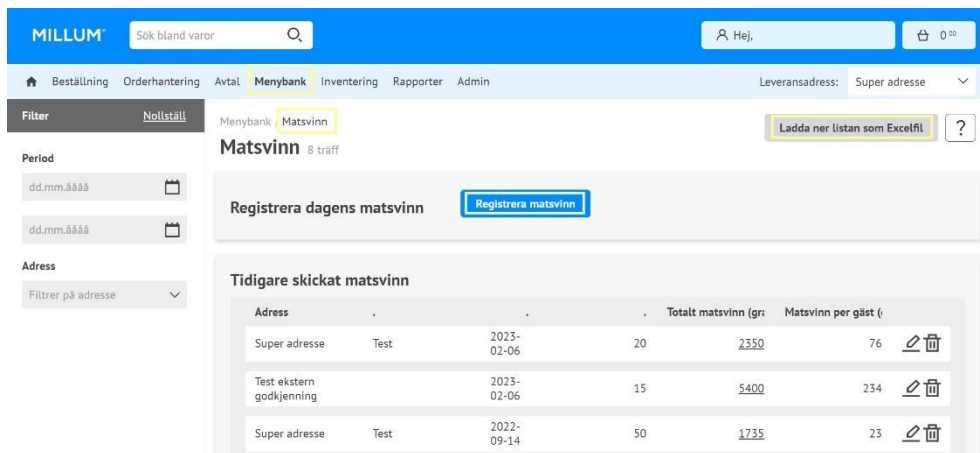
MILLUM

Sök bland varor

Hej,

0 00

Beställning Orderhantering Avtal Menybank Inventering Rapporter Admin

Leveransadress: Super adresse

Filter Nollställ

Period

dd.mm.åååå

dd.mm.åååå

Adress

Filtrer på adresse

Menybank / Matsvinn

Matsvinn 8 träff

Ladda ner listan som Excelfil

?

Registrera dagens matsvinn

Registrera matsvinn

Tidigare skickat matsvinn

| Adress | . | . | . | Totalt matsvinn (gr | Matsvinn per gäst ( |
|---|---|---|---|---|---|
| Super adresse | Test | 2023-02-06 | 20 | 2350 | 76 |
| Test ekstern godkjenning | | 2023-02-06 | 15 | 5400 | 234 |
| Super adresse | Test | 2022-09-14 | 50 | 1735 | 23 |